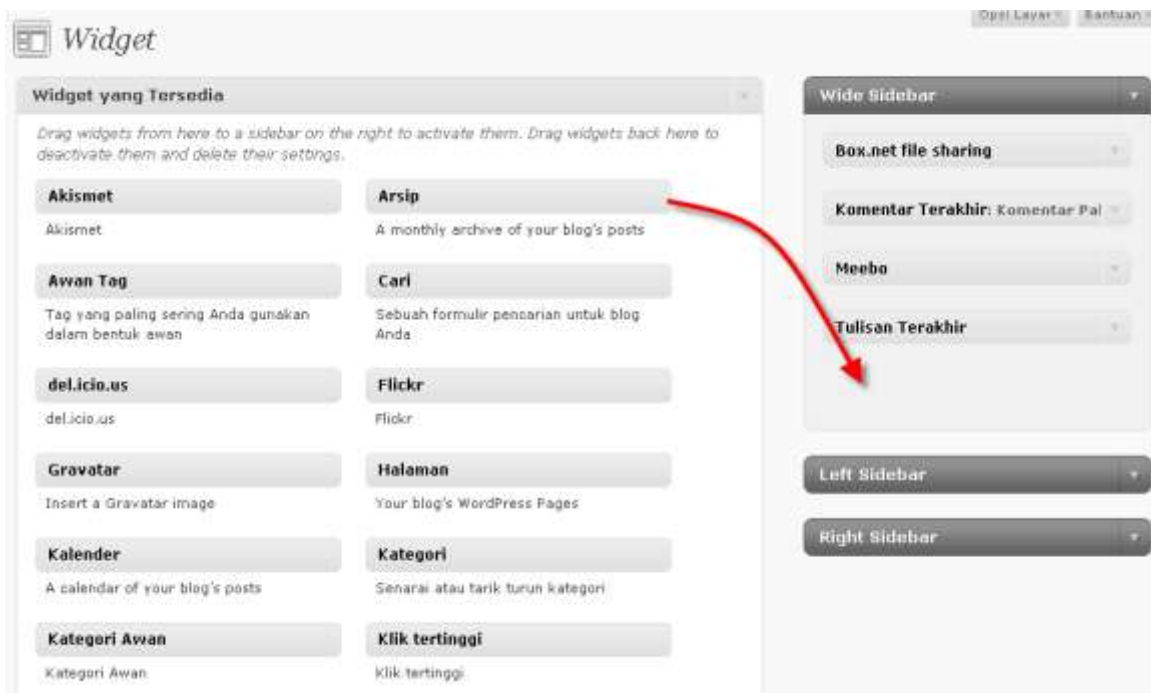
Opsi Layar ▾ Bantuan ▾

Widget

Widget yang Tersedia

Drag widgets from here to a sidebar on the right to activate them. Drag widgets back here to deactivate them and delete their settings.

Akismet
Akismet

Arsip
A monthly archive of your blog's posts

Awan Tag
Tag yang paling sering Anda gunakan dalam bentuk awan

Cari
Sebuah formulir pencarian untuk blog Anda

del.icio.us
del.icio.us

Flickr
Flickr

Gravatar
Insert a Gravatar image

Halaman
Your blog's WordPress Pages

Kalender
A calendar of your blog's posts

Kategori
Senarai atau tarik turun kategori

Kategori Awan
Kategori Awan

Klik tertinggi
Klik tertinggi

Wide Sidebar

Box.net file sharing

Komentar Terakhir: Komentar Pal

Meebo

Tulisan Terakhir

Left Sidebar

Right Sidebar